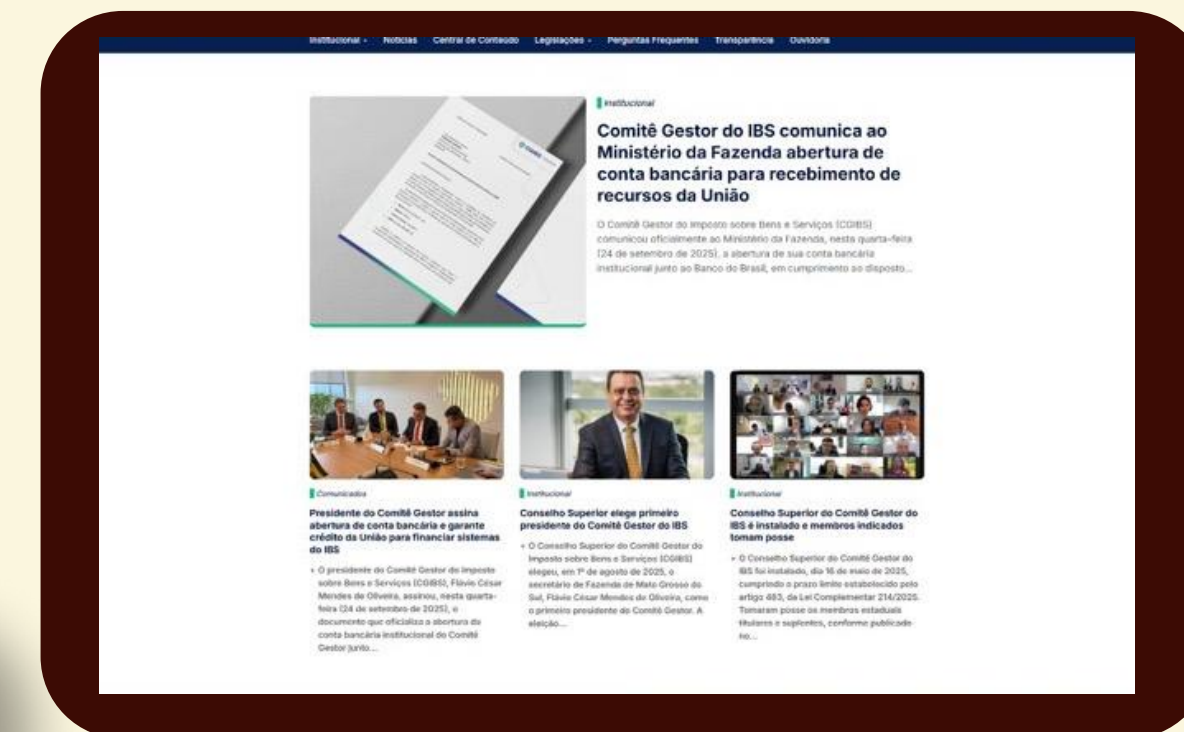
Institucional ⌄ Notícias Central de Conteúdo Legislações ⌄ Perguntas Frequentes Transparência Ouvidoria

Institucional

Comitê Gestor do IBS comunica ao Ministério da Fazenda abertura de conta bancária para recebimento de recursos da União

O Comitê Gestor do Imposto sobre Bens e Serviços (CGIBS) comunicou oficialmente ao Ministério da Fazenda, nesta quarta-feira (24 de setembro de 2025), a abertura de sua conta bancária institucional junto ao Banco do Brasil, em cumprimento ao disposto...

Comunicados

Presidente do Comitê Gestor assina abertura de conta bancária e garante crédito da União para financiar sistemas do IBS

» O presidente do Comitê Gestor do Imposto sobre Bens e Serviços (CGIBS), Flávio César Mendes de Oliveira, assinou, nesta quarta-feira (24 de setembro de 2025), o documento que oficializa a abertura da conta bancária institucional do Comitê Gestor junto...

Institucional

Conselho Superior elege primeiro presidente do Comitê Gestor do IBS

» O Conselho Superior do Comitê Gestor do Imposto sobre Bens e Serviços (CGIBS) elegeu, em 1º de agosto de 2025, o secretário de Fazenda de Mato Grosso do Sul, Flávio César Mendes de Oliveira, como o primeiro presidente do Comitê Gestor. A eleição...

Institucional

Conselho Superior do Comitê Gestor do IBS é instalado e membros indicados tomam posse

» O Conselho Superior do Comitê Gestor do IBS foi instalado, dia 16 de maio de 2025, cumprindo o prazo limite estabelecido pelo artigo 483, da Lei Complementar 214/2025. Tomaram posse os membros estaduais titulares e suplentes, conforme publicado no...